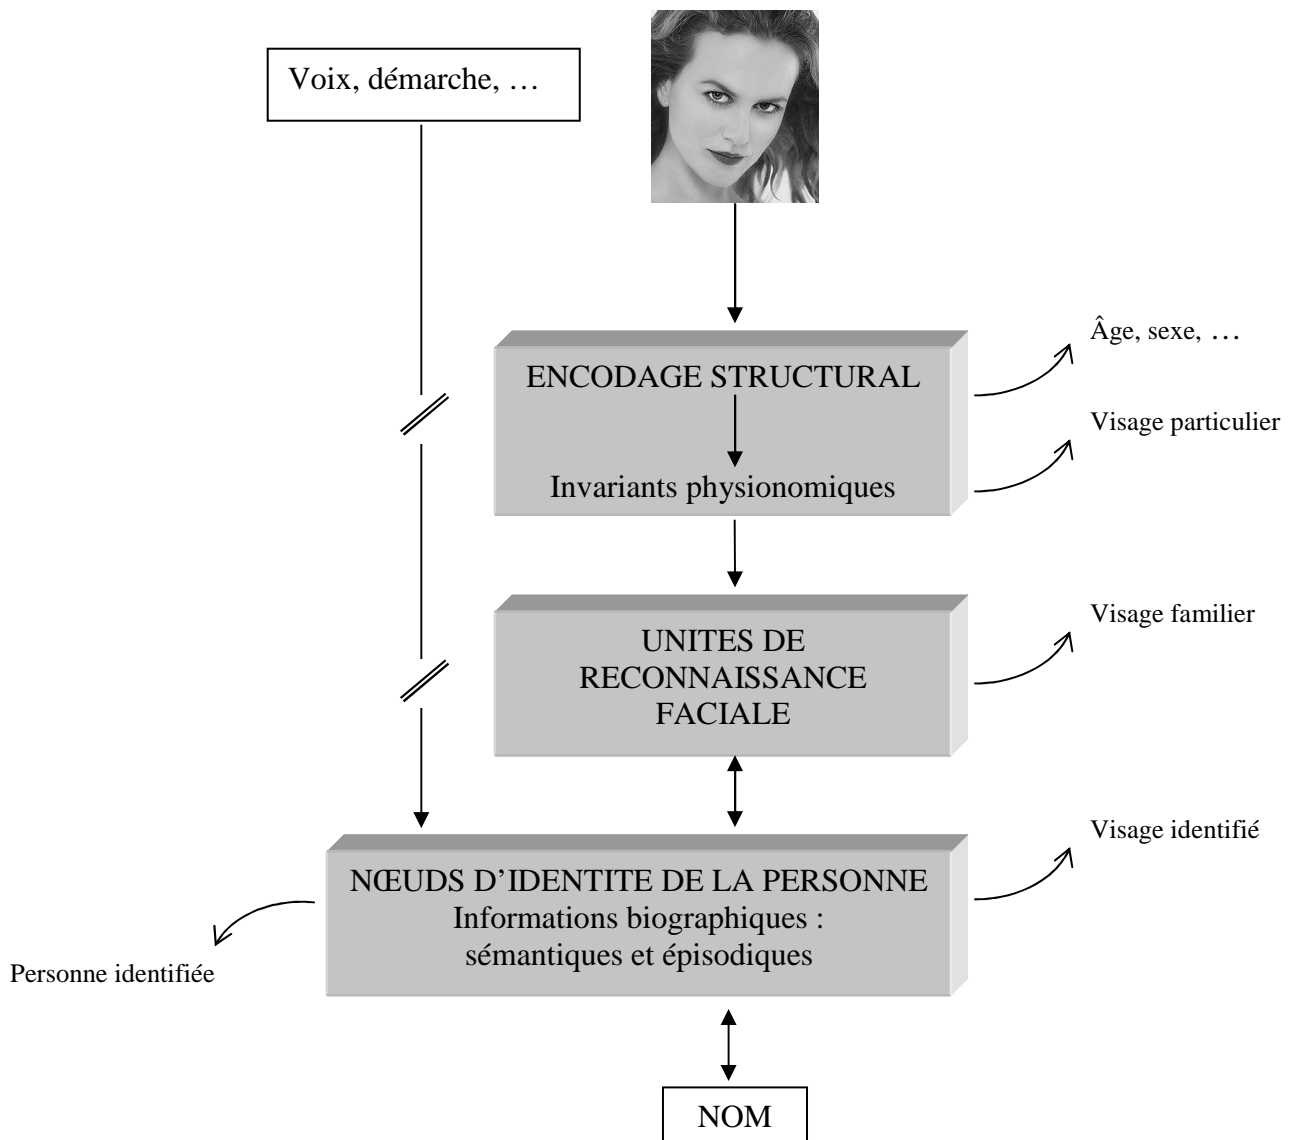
Voix, démarche, …

ENCODAGE STRUCTURAL

Invariants physionomiques

Âge, sexe, …

Visage particulier

UNITES DE RECONNAISSANCE FACIALE

Visage familier

NŒUDS D'IDENTITE DE LA PERSONNE
Informations biographiques : sémantiques et épisodiques

Visage identifié

Personne identifiée

NOM